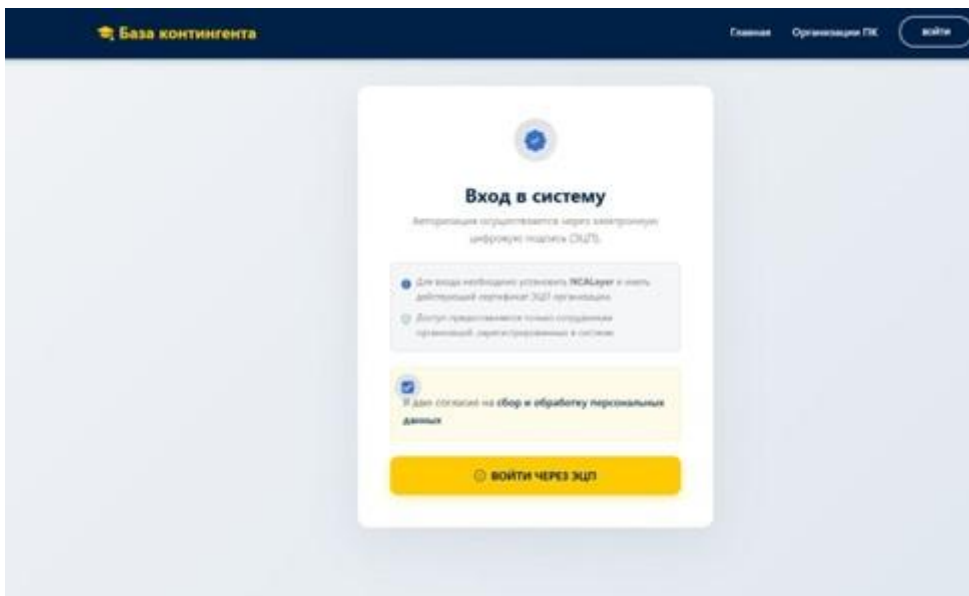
База контингента

Главная Организации ПК Войти

Вход в систему

Авторизация осуществляется через электронную цифровую подпись (ЭЦП).

Для входа необходимо установить NCALayer и иметь действующий сертификат ЭЦП организации.

Доступ предоставляется только сотрудникам организаций, зарегистрированных в системе.

Я даю согласие на сбор и обработку персональных данных

ВОЙТИ ЧЕРЕЗ ЭЦП